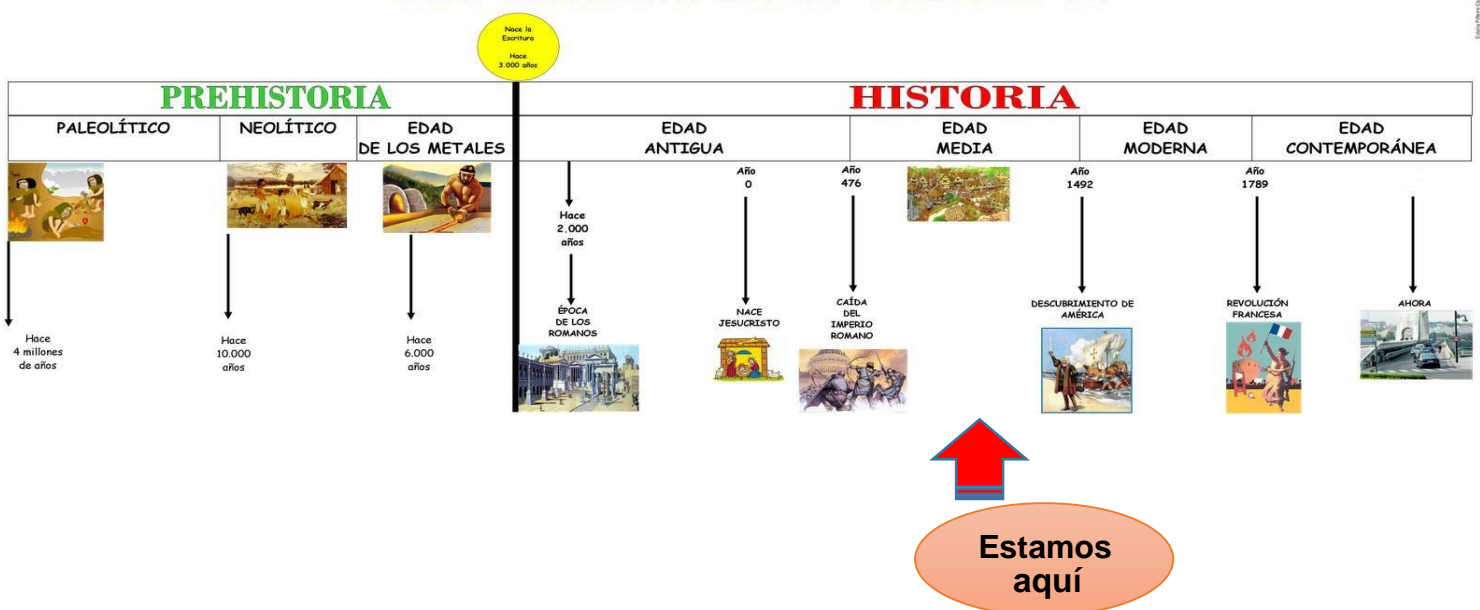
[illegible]

Nace la Escritura
Hace 3.000 años

| PREHISTORIA | | | HISTORIA | | | |
|---|---|---|---|---|---|---|
| PALEOLÍTICO | NEOLÍTICO | EDAD DE LOS METALES | EDAD ANTIGUA | EDAD MEDIA | EDAD MODERNA | EDAD CONTEMPORÁNEA |

Hace 4 millones de años

Hace 10.000 años

Hace 6.000 años

Hace 2.000 años

ÉPOCA DE LOS ROMANOS

Año 0

NACE JESUCRISTO

Año 476

CAÍDA DEL IMPERIO ROMANO

Año 1492

DESCUBRIMIENTO DE AMÉRICA

Año 1789

REVOLUCIÓN FRANCESA

AHORA

Estamos aquí